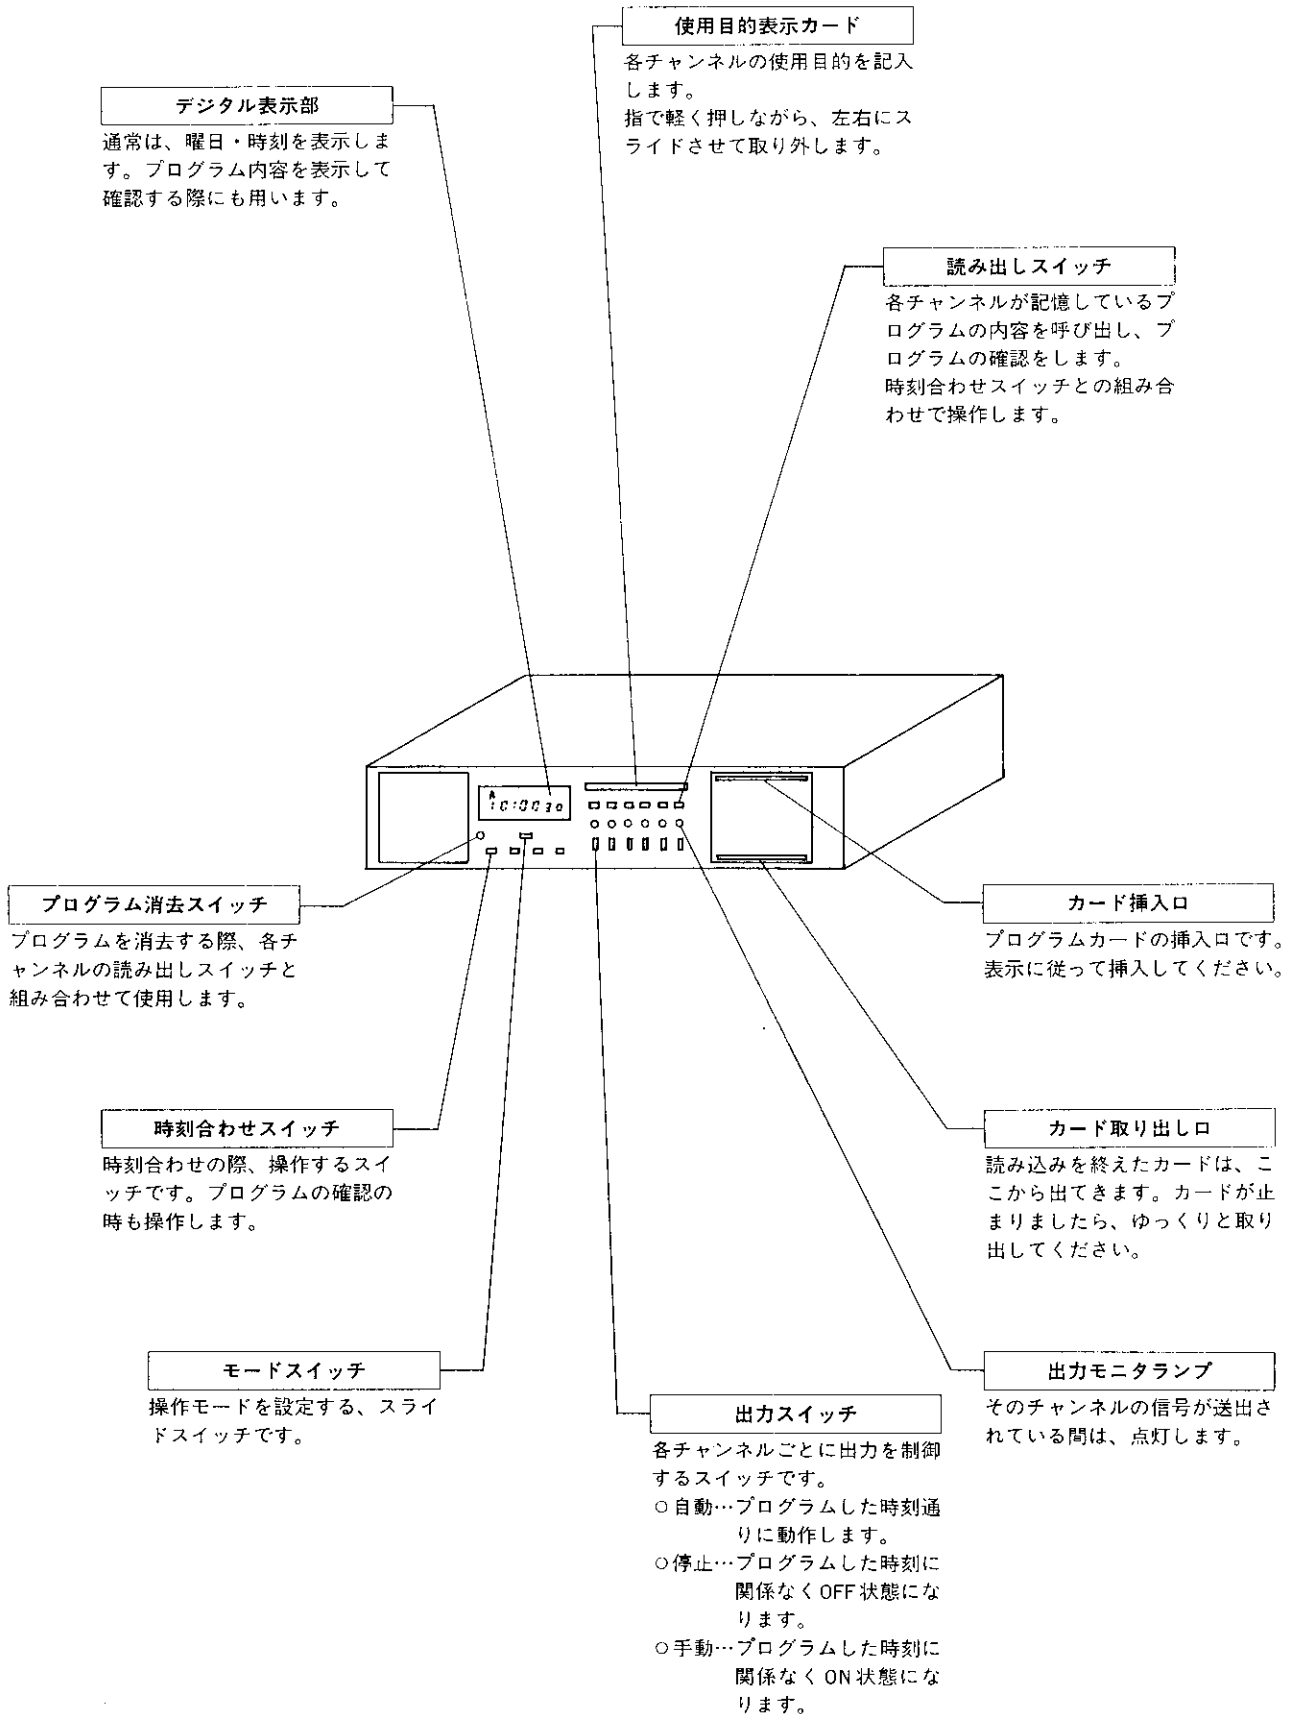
使用目的表示カード
各チャンネルの使用目的を記入します。
指で軽く押しながら、左右にスライドさせて取り外します。

デジタル表示部
通常は、曜日・時刻を表示します。プログラム内容を表示して確認する際にも用います。

読み出しスイッチ
各チャンネルが記憶しているプログラムの内容を呼び出し、プログラムの確認をします。
時刻合わせスイッチとの組み合わせで操作します。

10:00 30

プログラム消去スイッチ
プログラムを消去する際、各チャンネルの読み出しスイッチと組み合わせて使用します。

カード挿入口
プログラムカードの挿入口です。表示に従って挿入してください。

時刻合わせスイッチ
時刻合わせの際、操作するスイッチです。プログラムの確認の時も操作します。

カード取り出し口
読み込みを終えたカードは、ここから出てきます。カードが止まりましたら、ゆっくりと取り出してください。

モードスイッチ
操作モードを設定する、スライドスイッチです。

出力モニタランプ
そのチャンネルの信号が送出されている間は、点灯します。

出力スイッチ
各チャンネルごとに出力を制御するスイッチです。
○自動…プログラムした時刻通りに動作します。
○停止…プログラムした時刻に関係なくOFF状態になります。
○手動…プログラムした時刻に関係なくON状態になります。